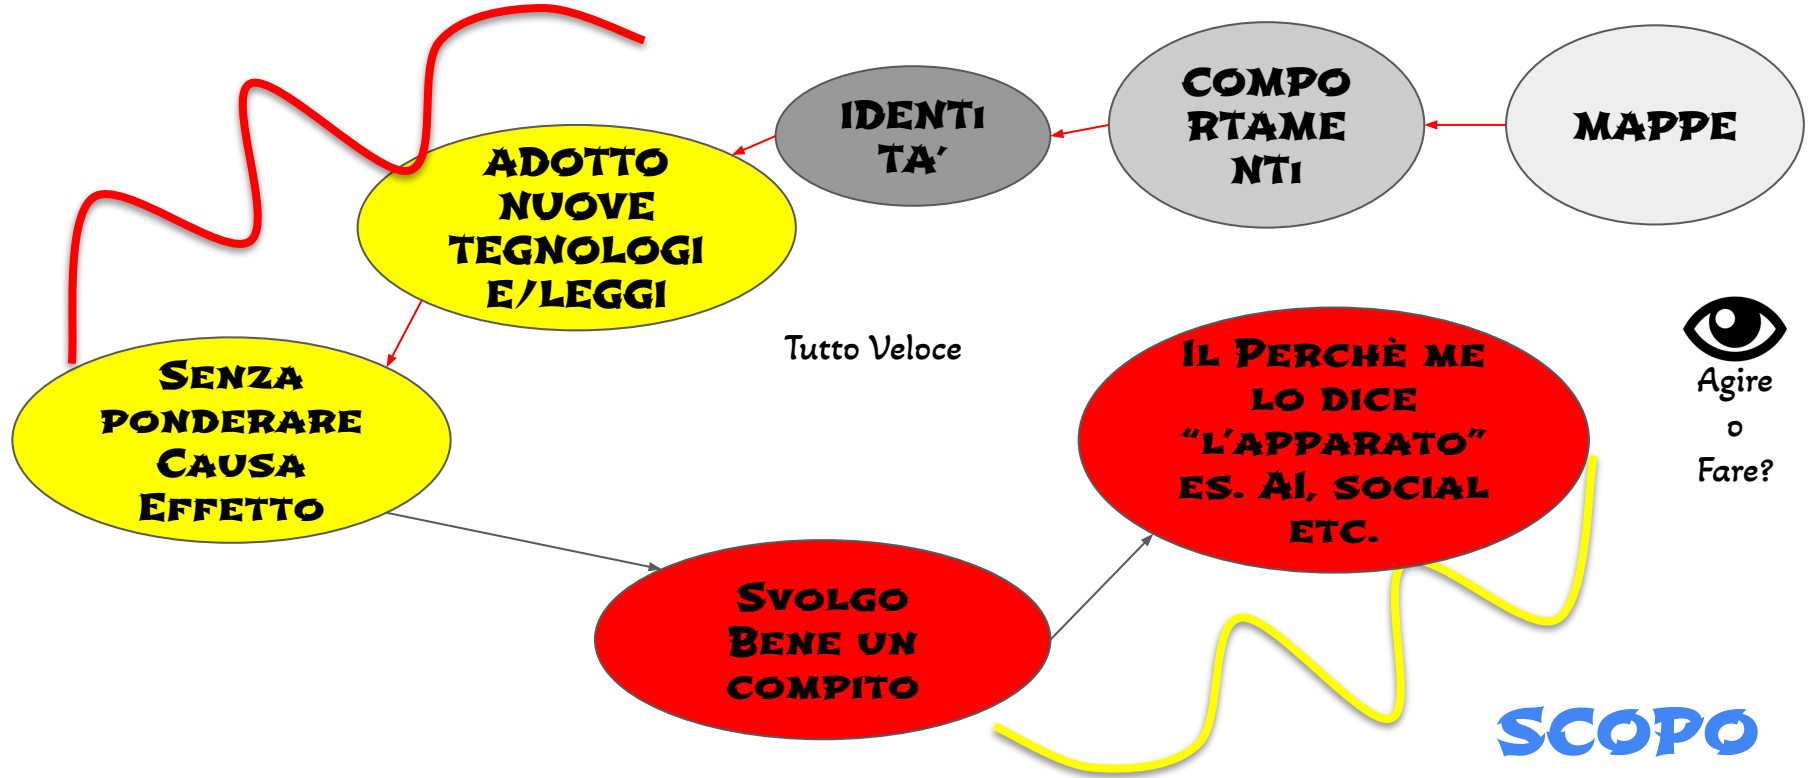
MAPPE

COMPO RTAME NTI

IDENTI TA'

ADOTTO NUOVE TEGNOLOGI E/LEGGI

SENZA PONDERARE CAUSA EFFETTO

Tutto Veloce

SVOLGO BENE UN COMPITO

IL PERCHÈ ME LO DICE "L'APPARATO" ES. AI, SOCIAL ETC.

Agire o Fare?

SCOPO